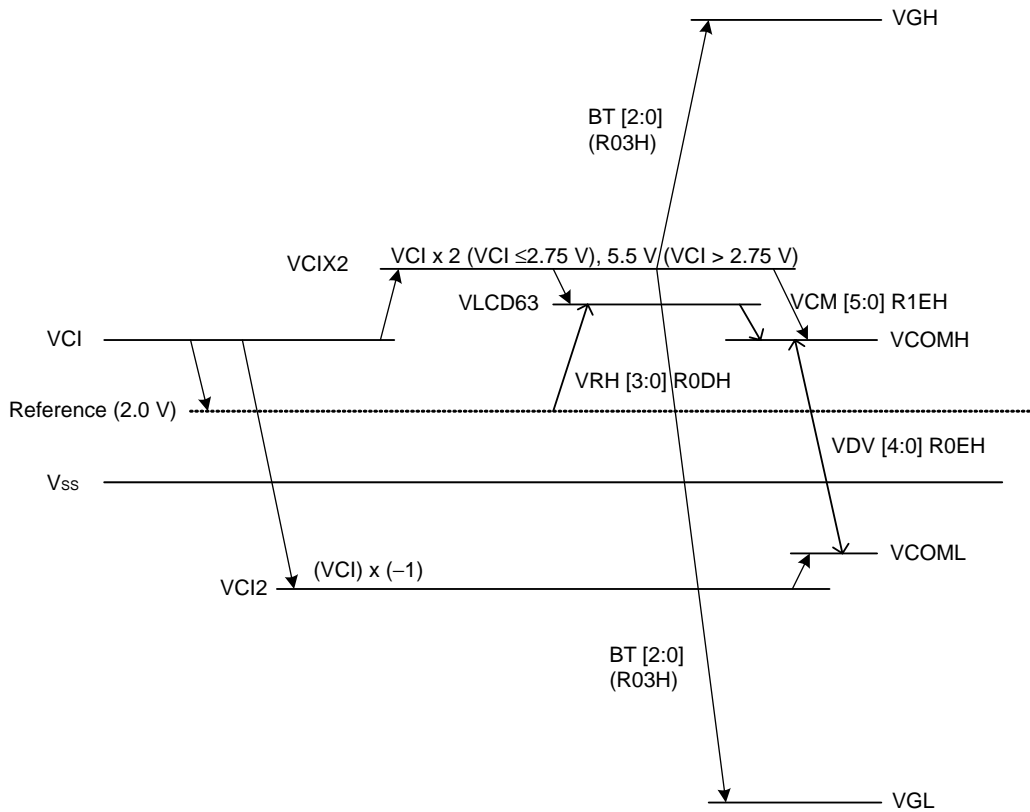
VGH

BT [2:0]
(R03H)

VCIX2

VCI x 2 (VCI ≤2.75 V), 5.5 V (VCI > 2.75 V)

VLCD63

VCM [5:0] R1EH

VCI

VCOMH

VRH [3:0] R0DH

Reference (2.0 V)

VDV [4:0] R0EH

$V_{SS}$

VCOML

(VCI) x (–1)

VCI2

BT [2:0]
(R03H)

VGL